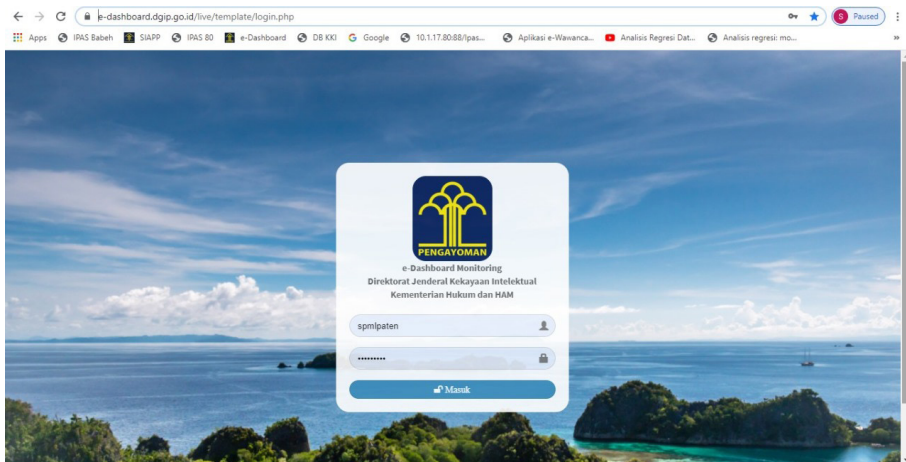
e-dashboard.dgip.go.id/live/template/login.php

S Paused

Apps IPAS Babeh SIAPP IPAS 80 e-Dashboard DB KKI Google 10.1.17.80:88/Ipas... Aplikasi e-Wawanca... Analisis Regresi Dat... Analisis regresi: mo...

PENGAYOMAN

e-Dashboard Monitoring
Direktorat Jenderal Kekayaan Intelektual
Kementerian Hukum dan HAM

spmlpaten

•••••••••

Masuk